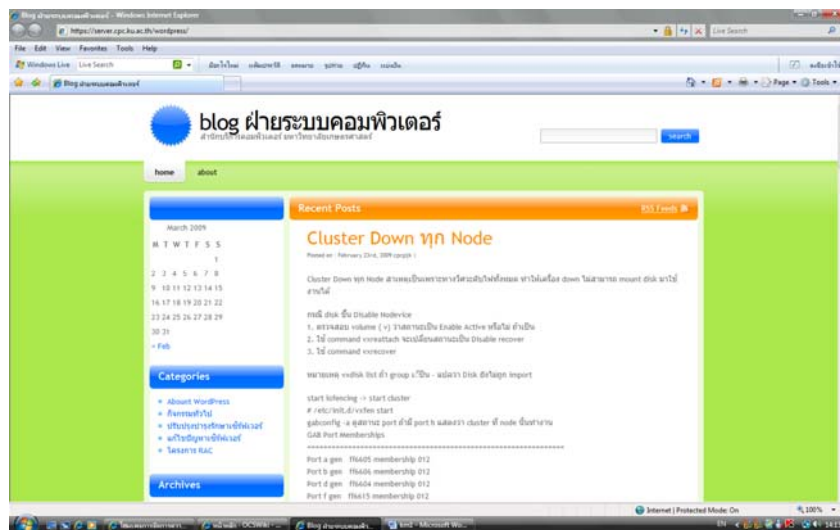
Blog ฝ่ายระบบคอมพิวเตอร์ - Windows Internet Explorer

https://server.cpc.ku.ac.th/wordpress/

Live Search

File Edit View Favorites Tools Help

Windows Live Live Search

Blog ฝ่ายระบบคอมพิวเตอร์

Page Tools

blog ฝ่ายระบบคอมพิวเตอร์

สำนักบริการคอมพิวเตอร์ มหาวิทยาลัยเกษตรศาสตร์

Search

home about

March 2009

| M | T | W | T | F | S | S |
|---|---|---|---|---|---|---|
| | | | | | | 1 |
| 2 | 3 | 4 | 5 | 6 | 7 | 8 |
| 9 | 10 | 11 | 12 | 13 | 14 | 15 |
| 16 | 17 | 18 | 19 | 20 | 21 | 22 |
| 23 | 24 | 25 | 26 | 27 | 28 | 29 |
| 30 | 31 | | | | | |

« Feb

Categories

About WordPress
กิจกรรมทั่วไป
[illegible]
แก้ไขปัญหาซีพีเวอร์
โครงการ RAC

Archives

Recent Posts

RSS Feeds

Cluster Down ทุก Node

Posted on : February 23rd, 2009 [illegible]

Cluster Down ทุก Node สาเหตุเป็นเพราะ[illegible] down ไม่สามารถ mount disk มาใช้งานได้

กรณี disk ขึ้น Disable Nodevice
1. ตรวจสอบ volume ( v) ว่าสถานะเป็น Enable Active หรือไม่ ถ้าเป็น
2. ใช้ command vxreattach จะเปลี่ยนสถานะเป็น Disable recover
3. ใช้ command vxrecover

หมายเหตุ vxdisk list ถ้า group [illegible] Disk ยังไม่ถูก import

start lofencing -> start cluster
# /etc/init.d/vxfen start
gabconfig -a ดูสถานะ port ถ้ามี port h แสดงว่า cluster ที่ node นั้นทำงาน
GAB Port Memberships
===============================================
Port a gen ff4605 membership 012
Port b gen ff4606 membership 012
Port d gen ff4604 membership 012
Port f gen ff4615 membership 012

Internet | Protected Mode: On 100%